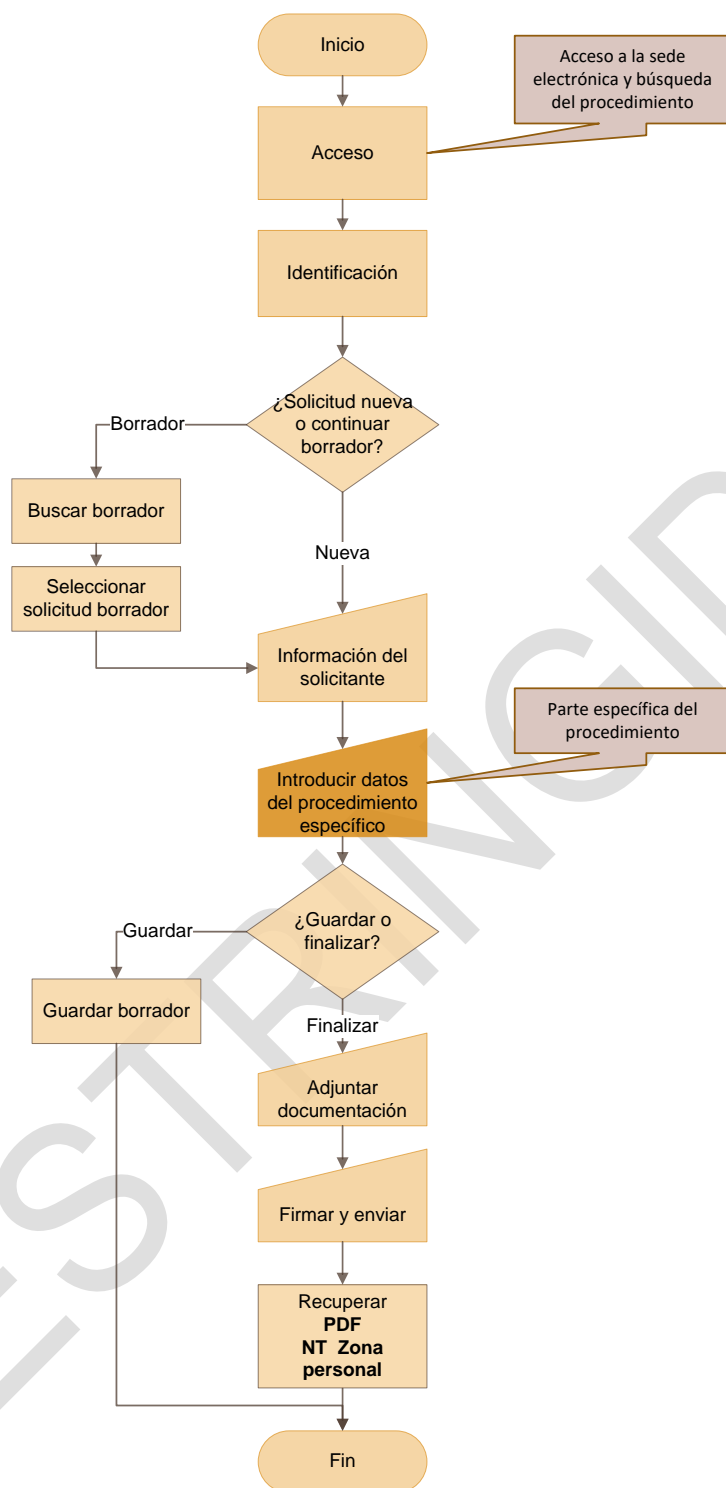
Inicio

Acceso a la sede electrónica y búsqueda del procedimiento

Acceso

Identificación

¿Solicitud nueva o continuar borrador?

Borrador

Buscar borrador

Seleccionar solicitud borrador

Nueva

Información del solicitante

Parte específica del procedimiento

Introducir datos del procedimiento específico

¿Guardar o finalizar?

Guardar

Guardar borrador

Finalizar

Adjuntar documentación

Firmar y enviar

Recuperar **PDF NT Zona personal**

Fin

STRING